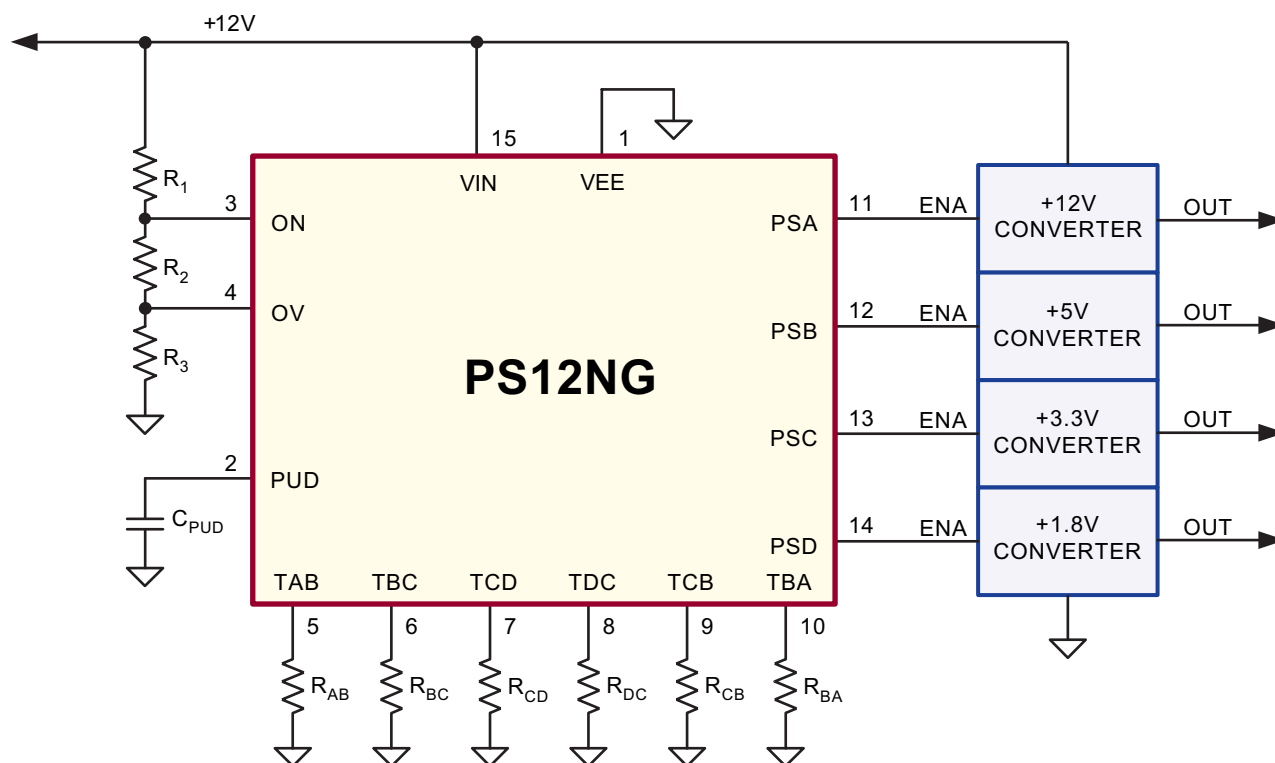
+12V

15
VIN

1
VEE

$R_1$

3
ON

$R_2$

4
OV

$R_3$

PS12NG

2
PUD

$C_{PUD}$

TAB
TBC
TCD
TDC
TCB
TBA

5
$R_{AB}$
6
$R_{BC}$
7
$R_{CD}$
8
$R_{DC}$
9
$R_{CB}$
10
$R_{BA}$

PSA
11
ENA
+12V CONVERTER
OUT

PSB
12
ENA
+5V CONVERTER
OUT

PSC
13
ENA
+3.3V CONVERTER
OUT

PSD
14
ENA
+1.8V CONVERTER
OUT